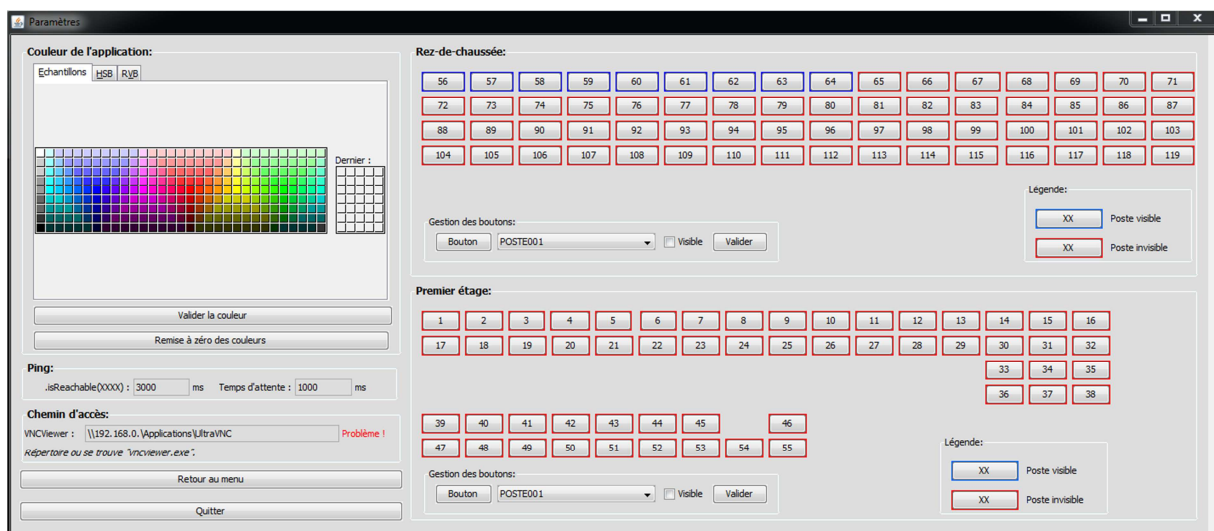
Paramètres

Couleur de l'application:

Echantillons | HSB | RVB

Dernier :

Valider la couleur

Remise à zéro des couleurs

Ping:

.isReachable(XXXX) : 3000 ms Temps d'attente : 1000 ms

Chemin d'accès:

VNCViewer : \\192.168.0.\Applications\UltraVNC Problème !

Répertoire ou se trouve "vncviewer.exe".

Retour au menu

Quitter

Rez-de-chaussée:

56 57 58 59 60 61 62 63 64 65 66 67 68 69 70 71
72 73 74 75 76 77 78 79 80 81 82 83 84 85 86 87
88 89 90 91 92 93 94 95 96 97 98 99 100 101 102 103
104 105 106 107 108 109 110 111 112 113 114 115 116 117 118 119

Légende:

XX Poste visible

XX Poste invisible

Gestion des boutons:

Bouton POSTE001 Visible Valider

Premier étage:

1 2 3 4 5 6 7 8 9 10 11 12 13 14 15 16
17 18 19 20 21 22 23 24 25 26 27 28 29 30 31 32
33 34 35
36 37 38

39 40 41 42 43 44 45 46
47 48 49 50 51 52 53 54 55

Légende:

XX Poste visible

XX Poste invisible

Gestion des boutons:

Bouton POSTE001 Visible Valider